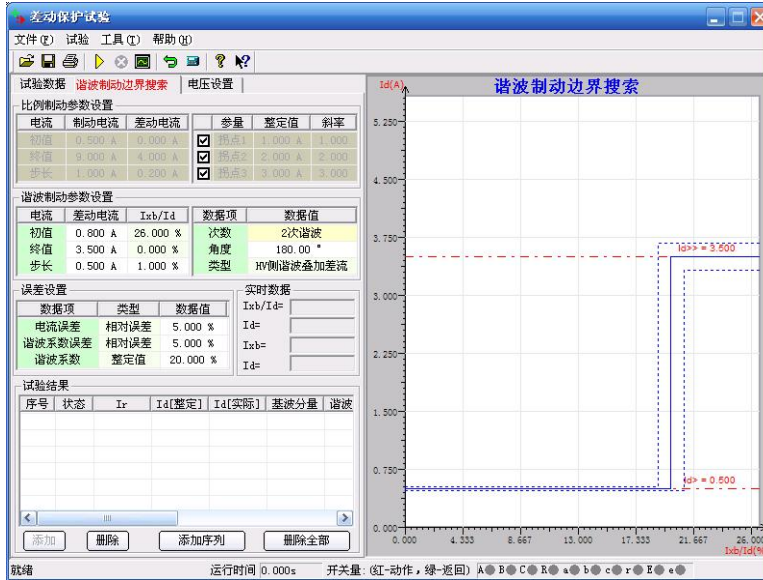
差动保护试验

文件(F) 试验 工具(T) 帮助(H)

试验数据 谐波制动边界搜索 电压设置

比例制动参数设置

| 电流 | 制动电流 | 差动电流 |
|---|---|---|
| 初值 | 0.500 A | 0.000 A |
| 终值 | 9.000 A | 4.000 A |
| 步长 | 1.000 A | 0.200 A |

| | 参量 | 整定值 | 斜率 |
|---|---|---|---|
| ☑ | 拐点1 | 1.000 A | 1.000 |
| ☑ | 拐点2 | 2.000 A | 2.000 |
| ☑ | 拐点3 | 3.000 A | 3.000 |

谐波制动参数设置

| 电流 | 差动电流 | Ixb/Id |
|---|---|---|
| 初值 | 0.800 A | 26.000 % |
| 终值 | 3.500 A | 0.000 % |
| 步长 | 0.500 A | 1.000 % |

| 数据项 | 数据值 |
|---|---|
| 次数 | 2次谐波 |
| 角度 | 180.00 ° |
| 类型 | HV侧谐波叠加差流 |

误差设置

| 数据项 | 类型 | 数据值 |
|---|---|---|
| 电流误差 | 相对误差 | 5.000 % |
| 谐波系数误差 | 相对误差 | 5.000 % |
| 谐波系数 | 整定值 | 20.000 % |

实时数据
Ixb/Id=
Id=
Ixb=
Id=

试验结果

| 序号 | 状态 | Ir | Id[整定] | Id[实际] | 基波分量 | 谐波 |
|---|---|---|---|---|---|---|

添加 删除 添加序列 删除全部

Id(A)
谐波制动边界搜索
5.250 4.500 3.750 3.000 2.250 1.500 0.750 0.000
Id>> = 3.500
Id> = 0.500
0.000 4.333 8.667 13.000 17.333 21.667 26.000
Ixb/Id(%)

就绪 运行时间 0.000s 开关量:(红-动作,绿-返回) A B C R a b c r E e